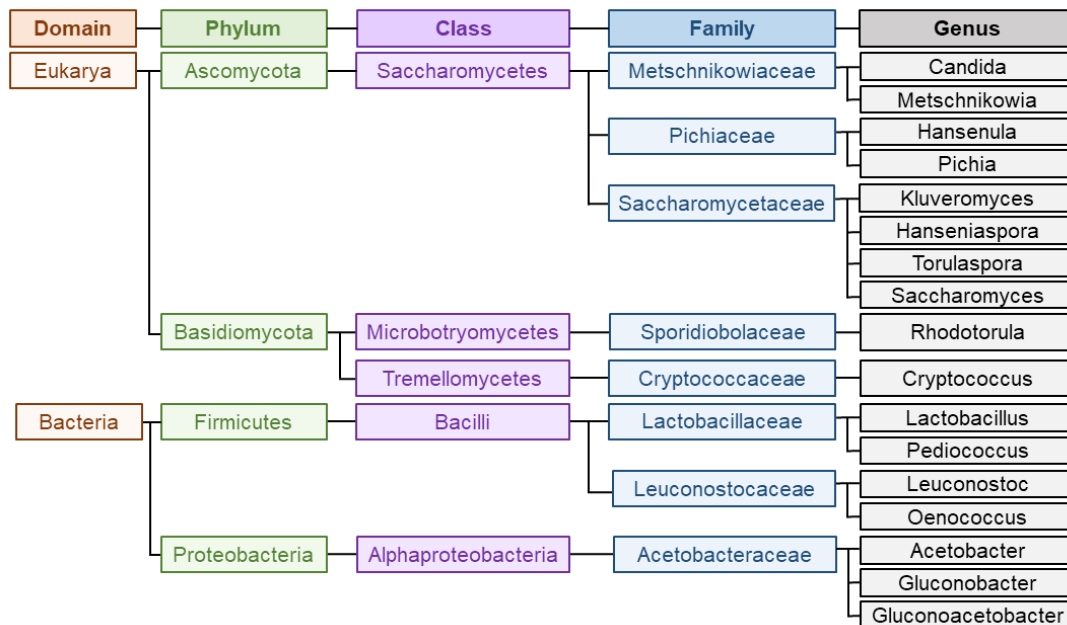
Domain
Phylum
Class
Family
Genus

Eukarya
Ascomycota
Saccharomycetes
Metschnikowiaceae
Candida
Metschnikowia
Pichiaceae
Hansenula
Pichia
Saccharomycetaceae
Kluveromyces
Hanseniaspora
Torulaspora
Saccharomyces
Basidiomycota
Microbotryomycetes
Sporidiobolaceae
Rhodotorula
Tremellomycetes
Cryptococcaceae
Cryptococcus

Bacteria
Firmicutes
Bacilli
Lactobacillaceae
Lactobacillus
Pediococcus
Leuconostocaceae
Leuconostoc
Oenococcus
Proteobacteria
Alphaproteobacteria
Acetobacteraceae
Acetobacter
Gluconobacter
Gluconoacetobacter